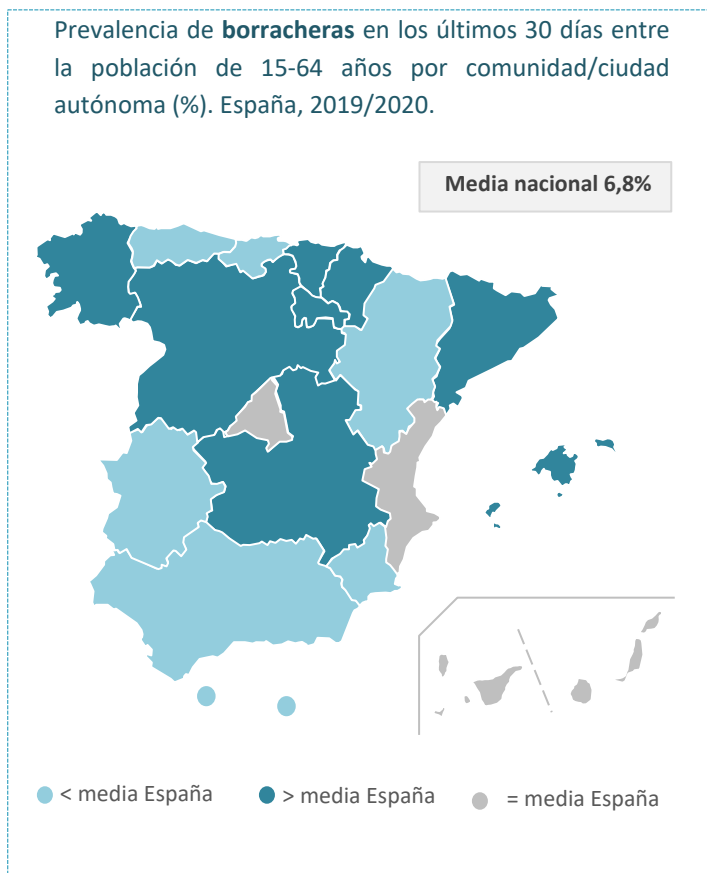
Prevalencia de **borracheras** en los últimos 30 días entre la población de 15-64 años por comunidad/ciudad autónoma (%). España, 2019/2020.

Media nacional 6,8%

< media España > media España = media España